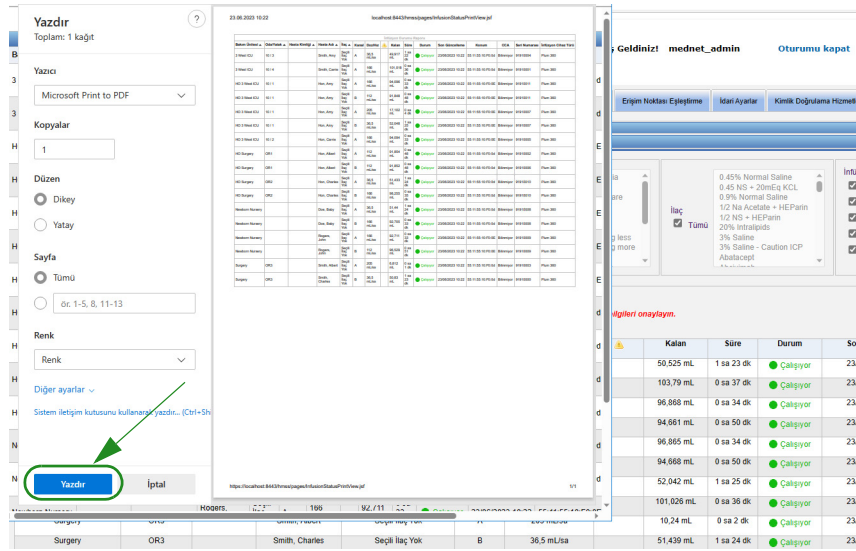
Yazdır
Toplam: 1 kağıt
?

Yazıcı
Microsoft Print to PDF

Kopyalar
1

Düzen
Dikey
Yatay

Sayfa
Tümü
örn. 1-5, 8, 11-13

Renk
Renk

Diğer ayarlar

Sistem iletişim kutusunu kullanarak yazdır... (Ctrl+Shi

Yazdır
İptal

23.06.2023 10:22
localhost:8443/hmes/pages/InfusionStatusPrintView.jsf

https://localhost:8443/hmes/pages/InfusionStatusPrintView.jsf
1/1

ş Geldiniz! mednet_admin Oturumu kapat

Erişim Noktası Eşleştirme
İdari Ayarlar
Kimlik Doğrulama Hizmeti

0.45% Normal Saline
0.45 NS + 20mEq KCL
0.9% Normal Saline
1/2 Na Acetate + HEParin
1/2 NS + HEParin
20% Intralipids
3% Saline
3% Saline - Caution ICP
Abatacept

İlaç
Tümü
g less
g more

İnfü

bilgileri onaylayım.

| Kalan | Süre | Durum |
|---|---|---|
| 50,525 mL | 1 sa 23 dk | Çalışıyor |
| 103,79 mL | 0 sa 37 dk | Çalışıyor |
| 96,868 mL | 0 sa 34 dk | Çalışıyor |
| 94,661 mL | 0 sa 50 dk | Çalışıyor |
| 96,865 mL | 0 sa 34 dk | Çalışıyor |
| 94,668 mL | 0 sa 50 dk | Çalışıyor |
| 52,042 mL | 1 sa 25 dk | Çalışıyor |
| 101,026 mL | 0 sa 36 dk | Çalışıyor |
| 10,24 mL | 0 sa 2 dk | Çalışıyor |
| 51,439 mL | 1 sa 24 dk | Çalışıyor |

Rogers, 166 92,71
Surgery OR3 Smith, Albert Seçili İlaç Yok A 205 mL/sa
Surgery OR3 Smith, Charles Seçili İlaç Yok B 36,5 mL/sa